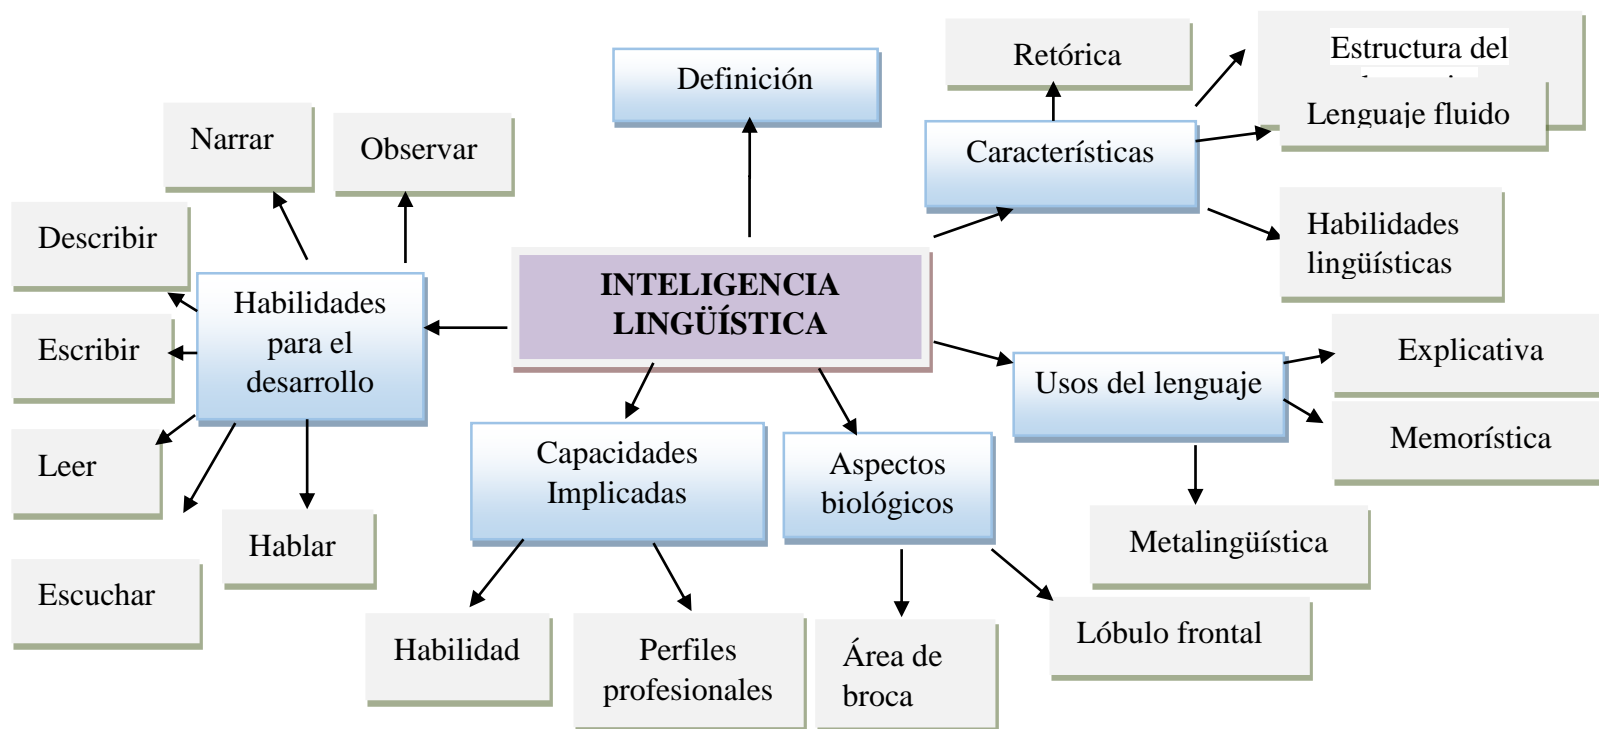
Definición

Retórica

Estructura del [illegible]

Lenguaje fluido

Características

Habilidades lingüísticas

Narrar

Observar

Describir

Habilidades para el desarrollo

Escribir

Leer

Escuchar

Hablar

INTELIGENCIA LINGÜÍSTICA

Usos del lenguaje

Explicativa

Memorística

Metalingüística

Capacidades Implicadas

Aspectos biológicos

Habilidad

Perfiles profesionales

Área de broca

Lóbulo frontal